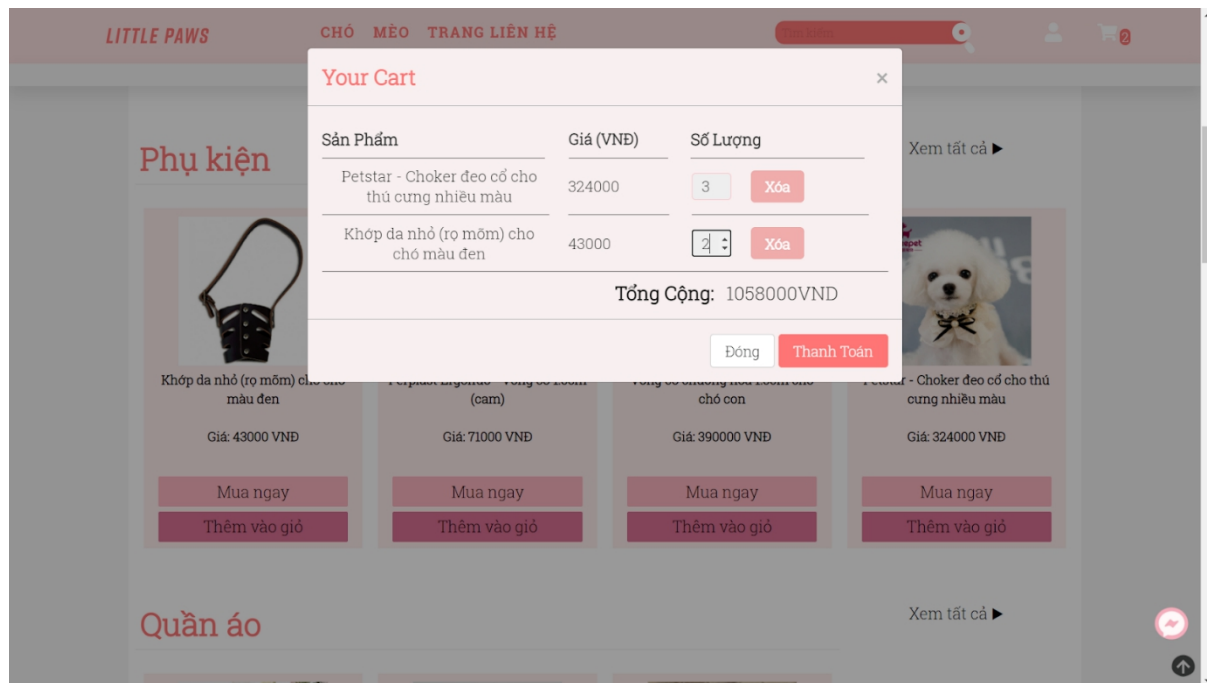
LITTLE PAWS

CHÓ MÈO TRANG LIÊN HỆ

Tìm kiếm

2

Your Cart ×

| Sản Phẩm | Giá (VNĐ) | Số Lượng | |
|---|---|---|---|
| Petstar - Choker đeo cổ cho thú cưng nhiều màu | 324000 | 3 | Xóa |
| Khớp da nhỏ (rọ mõm) cho chó màu đen | 43000 | 2 | Xóa |

Tổng Cộng: 1058000VND

Đóng Thanh Toán

Phụ kiện

Xem tất cả ▶

Khớp da nhỏ (rọ mõm) cho chó màu đen

Giá: 43000 VNĐ

Mua ngay

Thêm vào giỏ

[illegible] (cam)

Giá: 71000 VNĐ

Mua ngay

Thêm vào giỏ

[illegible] chó con

Giá: 390000 VNĐ

Mua ngay

Thêm vào giỏ

Petstar - Choker đeo cổ cho thú cưng nhiều màu

Giá: 324000 VNĐ

Mua ngay

Thêm vào giỏ

Quần áo

Xem tất cả ▶